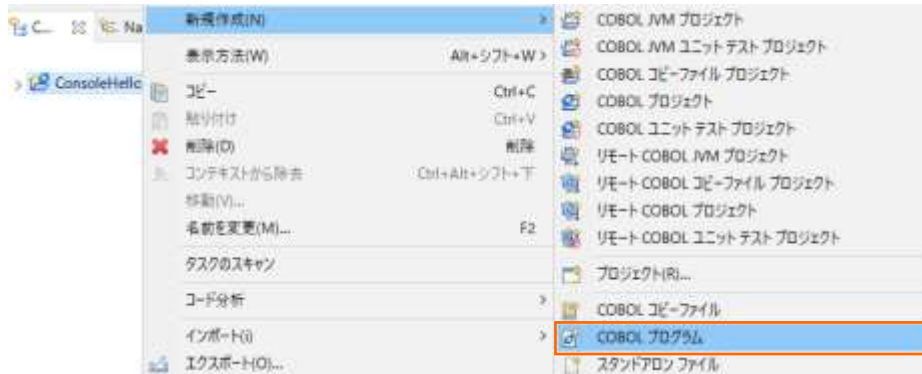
C... Na

ConsoleHello

新規作成(N)
表示方法(W) Alt+シフト+W
コピー Ctrl+C
貼り付け Ctrl+V
削除(D) 削除
コンテキストから除去 Ctrl+Alt+シフト+下
移動(V)...
名前を変更(M)... F2
タスクのスキャン
コード分析
インポート(I)
エクスポート(O)...

COBOL JVM プロジェクト
COBOL JVM ユニット テスト プロジェクト
COBOL コピーファイル プロジェクト
COBOL プロジェクト
COBOL ユニット テスト プロジェクト
リモート COBOL JVM プロジェクト
リモート COBOL コピーファイル プロジェクト
リモート COBOL プロジェクト
リモート COBOL ユニット テスト プロジェクト
プロジェクト(R)...
COBOL コピーファイル
COBOL プログラム
スタンドアロン ファイル